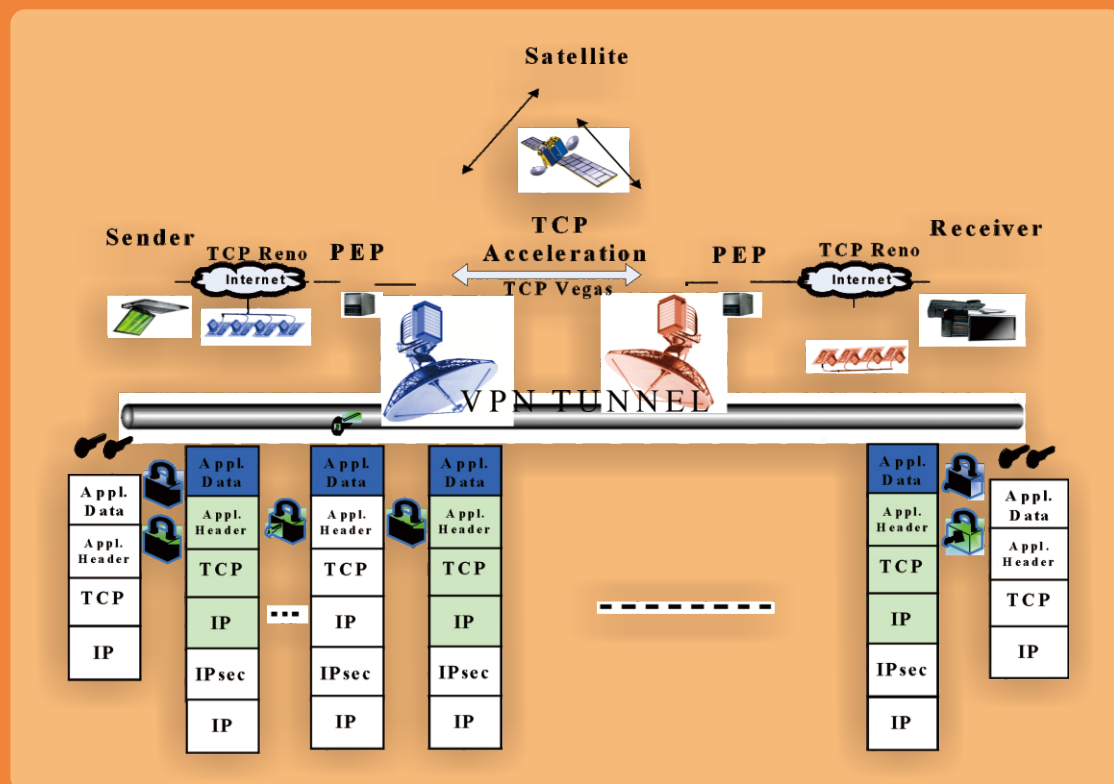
Satellite

Sender

TCP Reno

Internet

PEP

TCP Acceleration

TCP Vegas

PEP

TCP Reno

Internet

Receiver

VPN TUNNEL

Appl. Data
Appl. Header
TCP
IP

Appl. Data
Appl. Header
TCP
IP
IPsec
IP

Appl. Data
Appl. Header
TCP
IP
IPsec
IP

Appl. Data
Appl. Header
TCP
IP
IPsec
IP

Appl. Data
Appl. Header
TCP
IP
IPsec
IP

Appl. Data
Appl. Header
TCP
IP